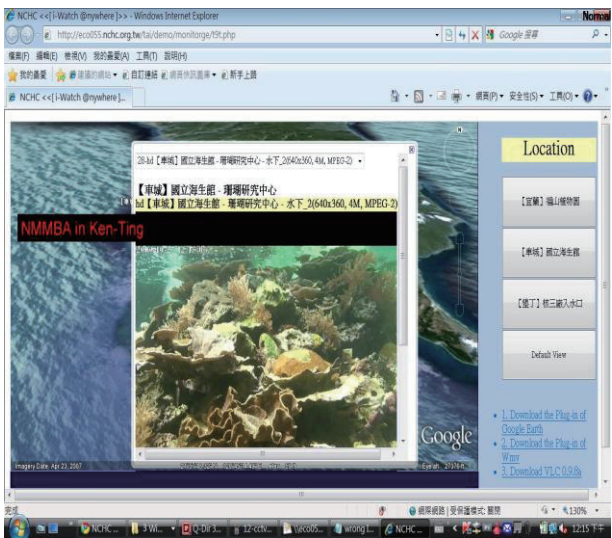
NCHC <<[i-Watch @nywhere]>> - Windows Internet Explorer
Normal
http://eco055.nchc.org.tw/tai/demo/monitorge/t9t.php
Google 搜尋
檔案(F) 編輯(E) 檢視(V) 我的最愛(A) 工具(T) 說明(H)
我的最愛
建議的網站
自訂連結
網頁快訊圖庫
新手上路
NCHC <<[i-Watch @nywhere]...
網頁(P) 安全性(S) 工具(O)

28-lnl【車城】國立海生館 - 珊瑚研究中心 - 水下_2(640x360, 4M, MPEG-2)
【車城】國立海生館 - 珊瑚研究中心
lnl【車城】國立海生館 - 珊瑚研究中心 - 水下_2(640x360, 4M, MPEG-2)

NMMBA in Ken-Ting

Location
【宜蘭】福山植物園
【車城】國立海生館
【墾丁】核三廠入水口
Default View

1. Download the Plug-in of Google Earth
2. Download the Plug-in of Wmv
3. Download VLC 0.9.6b

Google
Imagery Date: Apr 23, 2007
Eye alt

完成
網際網路 | 受保護模式: 關閉
130%
NCHC
3 Wi...
Q-Dir 3...
12-cctv...
\\eco05...
wrong l...
NCHC ...
12:15 下午